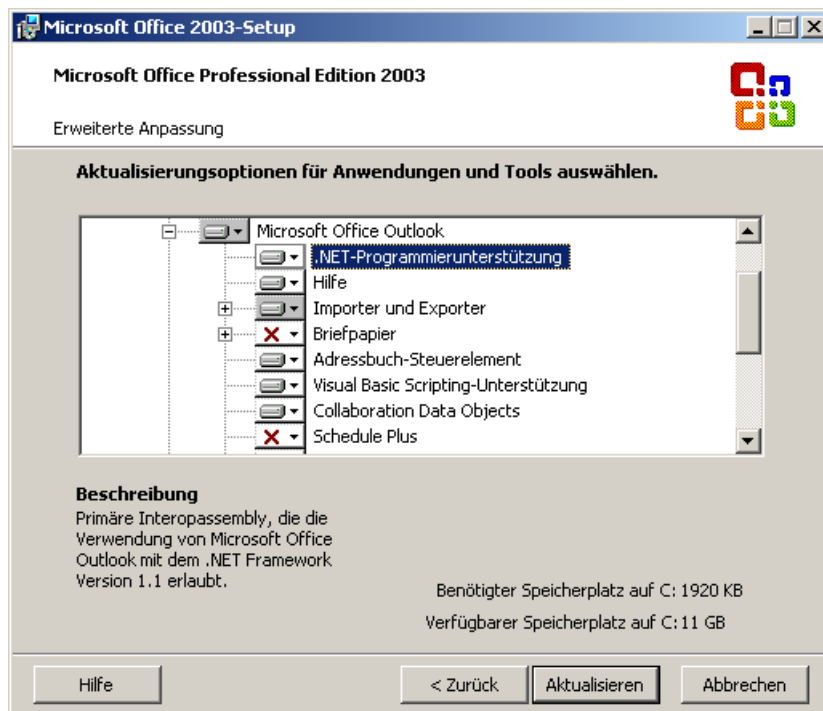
Microsoft Office 2003-Setup

Microsoft Office Professional Edition 2003

Erweiterte Anpassung

Aktualisierungsoptionen für Anwendungen und Tools auswählen.

Microsoft Office Outlook
.NET-Programmierunterstützung
Hilfe
Importer und Exporter
Briefpapier
Adressbuch-Steuerelement
Visual Basic Scripting-Unterstützung
Collaboration Data Objects
Schedule Plus

Beschreibung
Primäre Interopassembly, die die Verwendung von Microsoft Office Outlook mit dem .NET Framework Version 1.1 erlaubt.

Benötigter Speicherplatz auf C: 1920 KB

Verfügbarer Speicherplatz auf C: 11 GB

Hilfe
< Zurück
Aktualisieren
Abbrechen